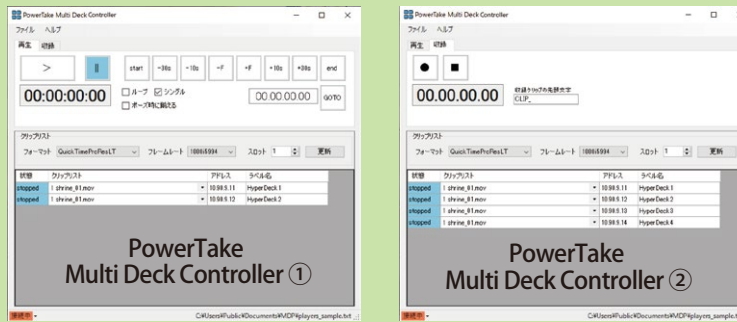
PowerTake Multi Deck Controller
ファイル ヘルプ
再生 収録
>
||
start
-30s
-10s
-F
+F
+10s
+30s
end
00:00:00:00
ループ
シングル
ポーズ時に揃える
00:00:00:00
GOTO
クリップリスト
フォーマット QuickTimeProResLT
フレームレート 1000/4004
スロット 1
更新

| 状態 | クリップリスト | アドレス | ラベル名 |
|---|---|---|---|
| stopped | 1 shrine_01.mov | 10.0.6.11 | HyperDeck 1 |
| stopped | 1 shrine_01.mov | 10.0.6.12 | HyperDeck 2 |

PowerTake
Multi Deck Controller ①
接続中
C:¥Users¥Public¥Documents¥MDP¥players_sample.txt

PowerTake Multi Deck Controller
ファイル ヘルプ
再生 収録
●
■
00.00.00.00
収録クリップの先頭文字
CLIP_
クリップリスト
フォーマット QuickTimeProResLT
フレームレート 1000/4004
スロット 1
更新

| 状態 | クリップリスト | アドレス | ラベル名 |
|---|---|---|---|
| stopped | 1 shrine_01.mov | 10.0.6.11 | HyperDeck 1 |
| stopped | 1 shrine_01.mov | 10.0.6.12 | HyperDeck 2 |
| stopped | 1 shrine_01.mov | 10.0.6.13 | HyperDeck 3 |
| stopped | 1 shrine_01.mov | 10.0.6.14 | HyperDeck 4 |

PowerTake
Multi Deck Controller ②
接続中
C:¥Users¥Public¥Documents¥MDP¥players_sample.